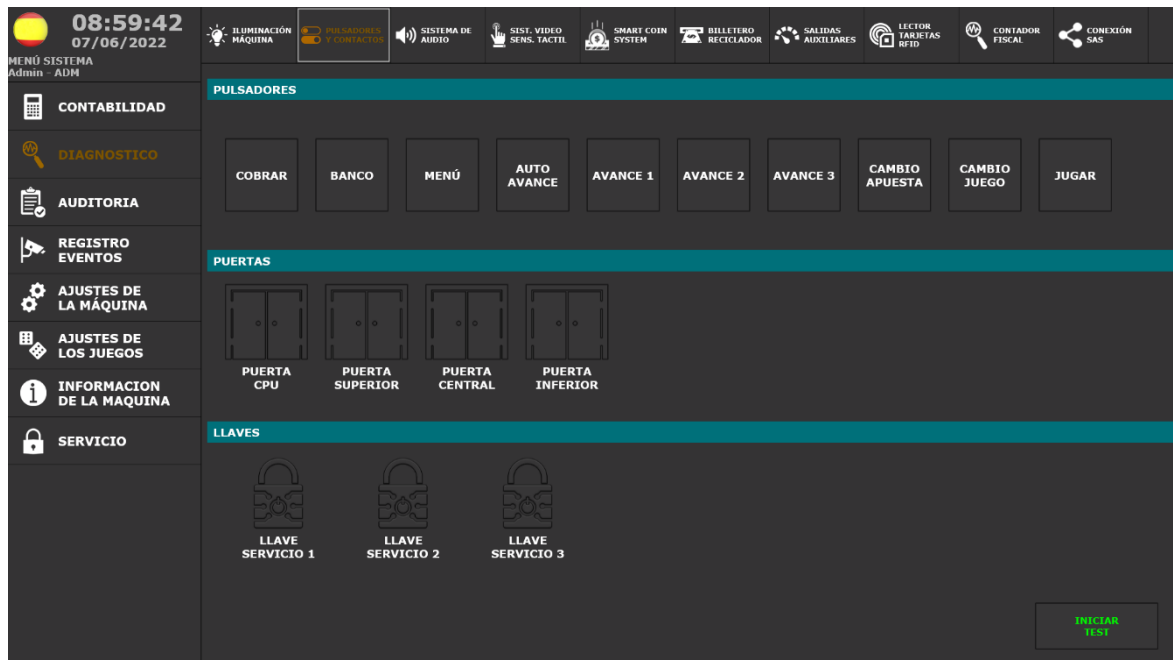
08:59:42
07/06/2022
MENÚ SISTEMA
Admin - ADM

ILUMINACIÓN MÁQUINA
PULSADORES Y CONTACTOS
SISTEMA DE AUDIO
SIST. VIDEO SENS. TACTIL
SMART COIN SYSTEM
BILLETERO RECICLADOR
SALIDAS AUXILIARES
LECTOR TARJETAS RFID
CONTADOR FISCAL
CONEXIÓN SAS

CONTABILIDAD
DIAGNOSTICO
AUDITORIA
REGISTRO EVENTOS
AJUSTES DE LA MÁQUINA
AJUSTES DE LOS JUEGOS
INFORMACION DE LA MAQUINA
SERVICIO

PULSADORES

COBRAR
BANCO
MENÚ
AUTO AVANCE
AVANCE 1
AVANCE 2
AVANCE 3
CAMBIO APUESTA
CAMBIO JUEGO
JUGAR

PUERTAS

PUERTA CPU
PUERTA SUPERIOR
PUERTA CENTRAL
PUERTA INFERIOR

LLAVES

LLAVE SERVICIO 1
LLAVE SERVICIO 2
LLAVE SERVICIO 3

INICIAR TEST